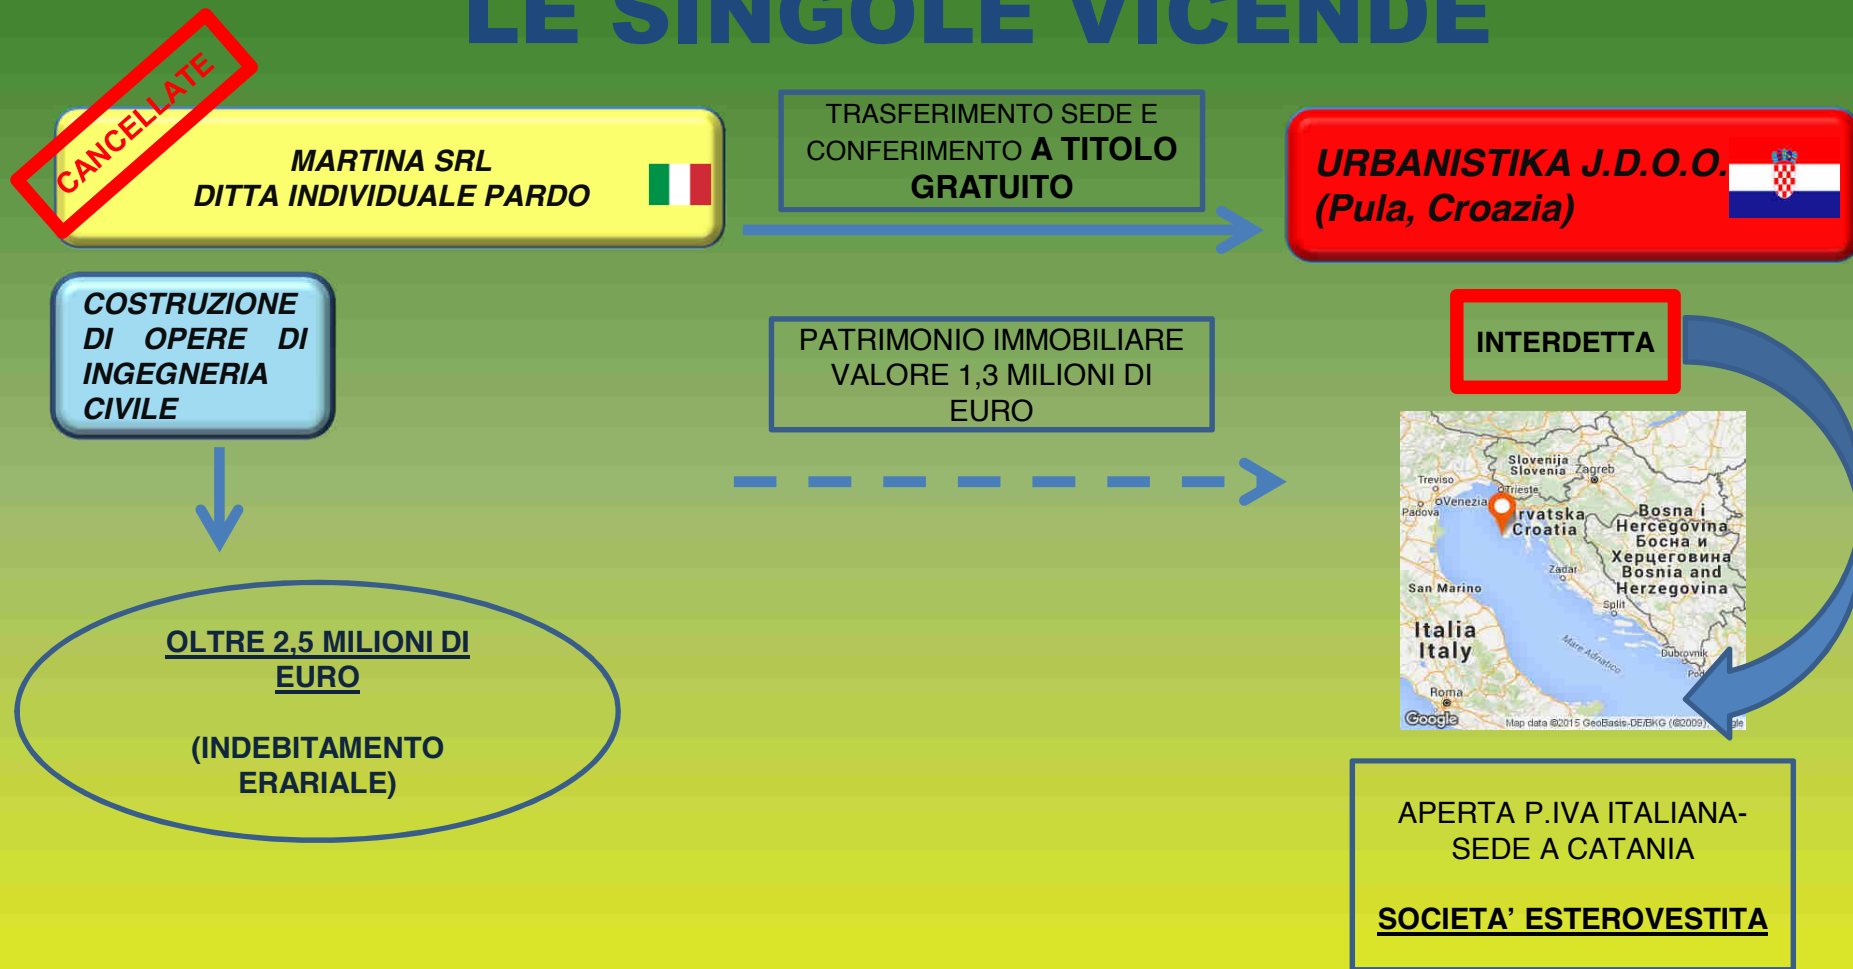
LE SINGOLE VICENDE

CANCELLATE

MARTINA SRL
DITTA INDIVIDUALE PARDO

TRASFERIMENTO SEDE E CONFERIMENTO A TITOLO GRATUITO

URBANISTIKA J.D.O.O.
(Pula, Croazia)

COSTRUZIONE DI OPERE DI INGEGNERIA CIVILE

PATRIMONIO IMMOBILIARE VALORE 1,3 MILIONI DI EURO

INTERDETTA

Slovenija Slovenia Zagreb Treviso Trieste Venezia Padova Hrvatska Croatia Bosna i Hercegovina Босна и Херцеговина Bosnia and Herzegovina Zadar San Marino Split Italia Italy Mare Adriatico Dubrovnik Roma Google Map data ©2015 GeoBasis-DE/BKG (©2009)

OLTRE 2,5 MILIONI DI EURO

(INDEBITAMENTO ERARIALE)

APERTA P.IVA ITALIANA- SEDE A CATANIA

SOCIETA' ESTEROVESTITA